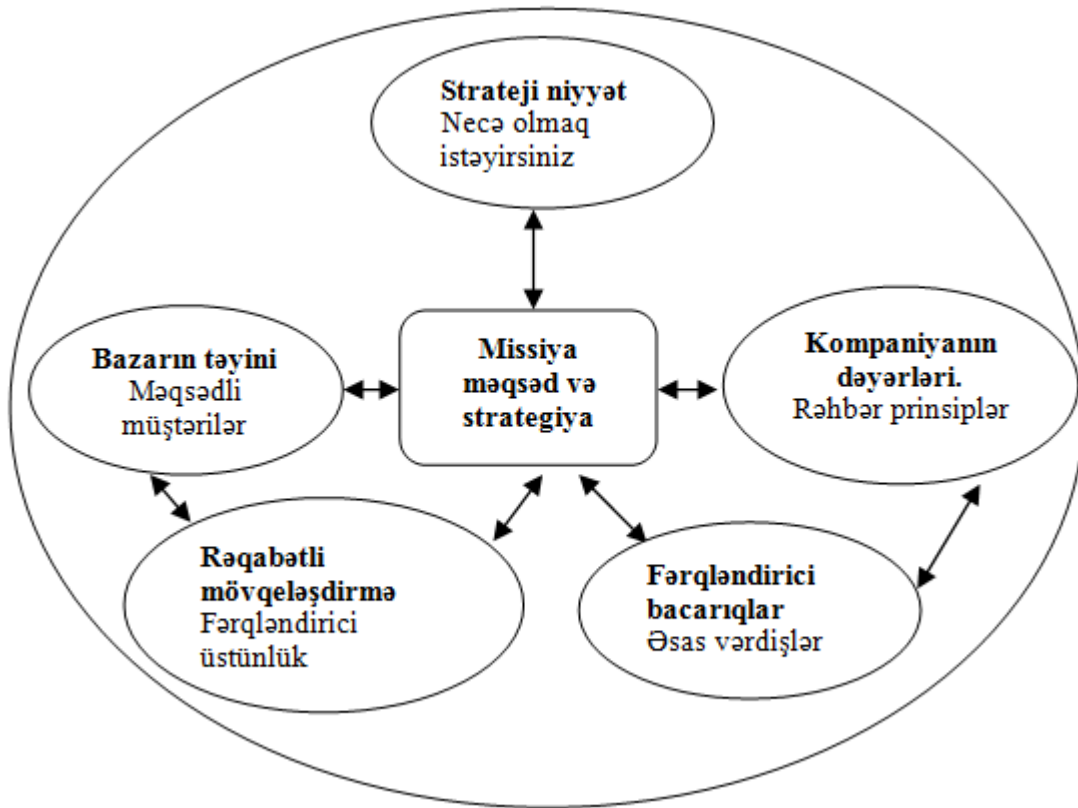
**Strateji niyyət**
Necə olmaq istəyirsiniz

**Bazarın təyini**
Məqsədli müştərilər

**Missiya məqsəd və strategiya**

**Kompaniyanın dəyərləri.**
Rəhbər prinsiplər

**Rəqabətli mövqeləşdirmə**
Fərqləndirici üstünlük

**Fərqləndirici bacarıqlar**
Əsas vərdişlər